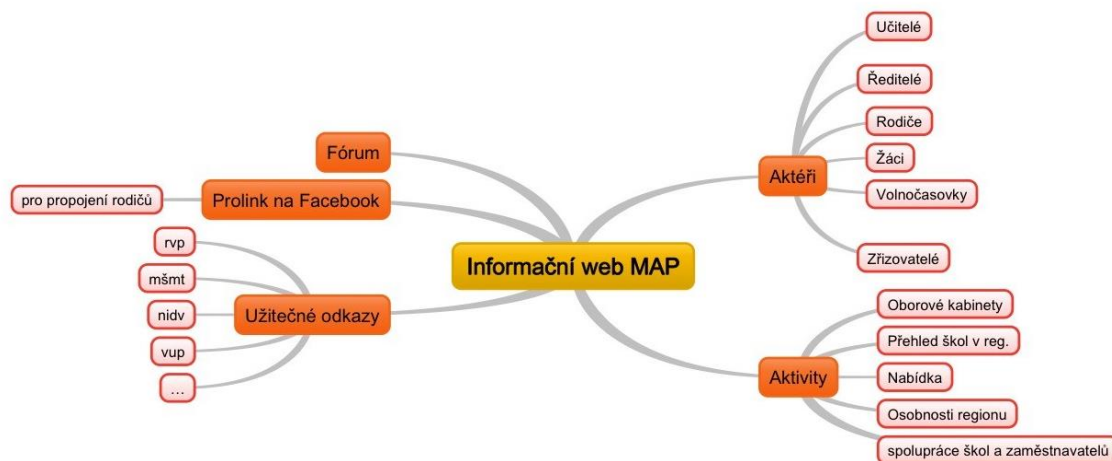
Informační web MAP

Fórum

Prolink na Facebook

pro propojení rodičů

Užitečné odkazy

rvp

mšmt

nidv

vup

...

Aktéři

Učitelé

Ředitelé

Rodiče

Žáci

Volnočasovky

Zřizovatelé

Aktivity

Oborové kabinety

Přehled škol v reg.

Nabídka

Osobnosti regionu

spolupráce škol a zaměstnavatelů